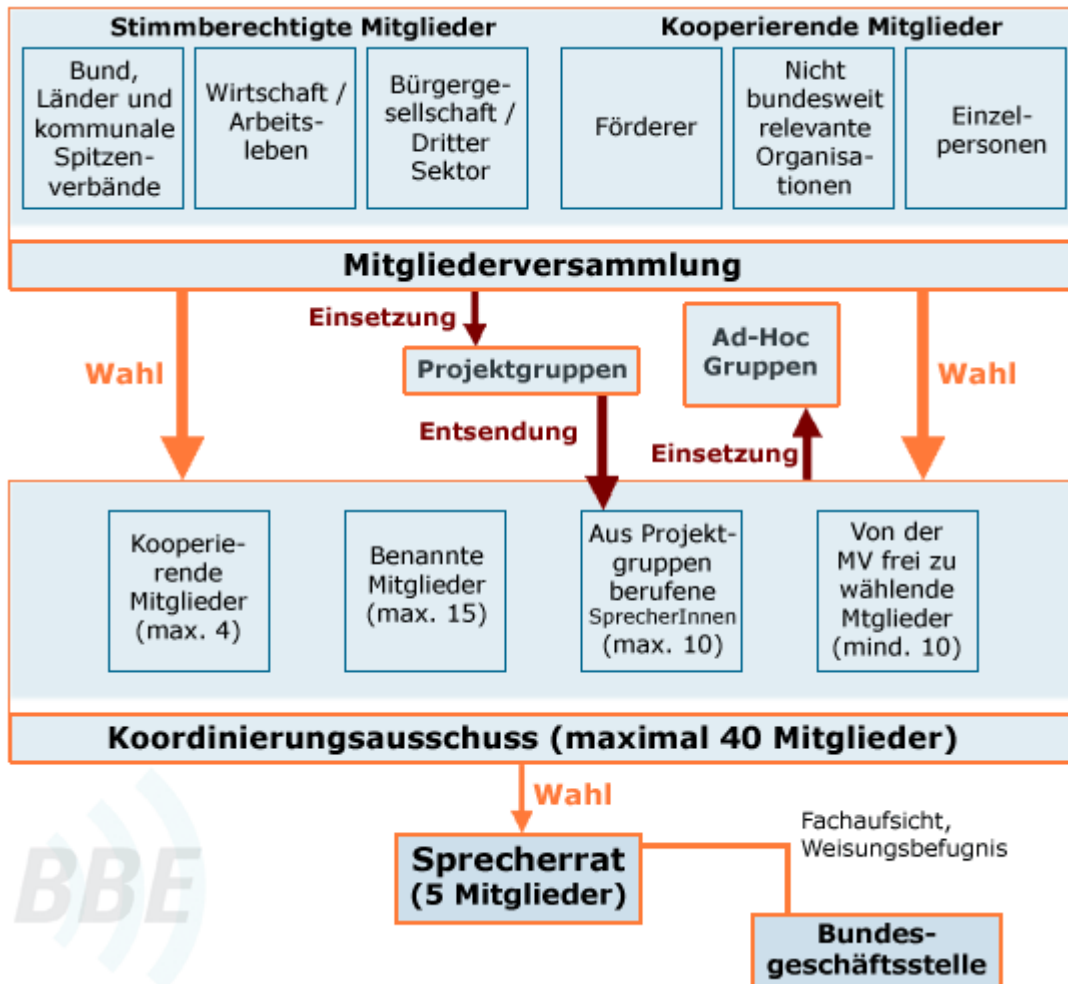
Stimmberechtigte Mitglieder

Bund, Länder und kommunale Spitzenverbände

Wirtschaft / Arbeitsleben

Bürgergesellschaft / Dritter Sektor

Kooperierende Mitglieder

Förderer

Nicht bundesweit relevante Organisationen

Einzelpersonen

Mitgliederversammlung

Wahl

Einsetzung

Projektgruppen

Ad-Hoc Gruppen

Wahl

Entsendung

Einsetzung

Kooperierende Mitglieder (max. 4)

Benannte Mitglieder (max. 15)

Aus Projektgruppen berufene SprecherInnen (max. 10)

Von der MV frei zu wählende Mtglieder (mind. 10)

Koordinierungsausschuss (maximal 40 Mitglieder)

Wahl

Fachaufsicht, Weisungsbefugnis

Sprecherrat (5 Mitglieder)

Bundesgeschäftsstelle

BBE